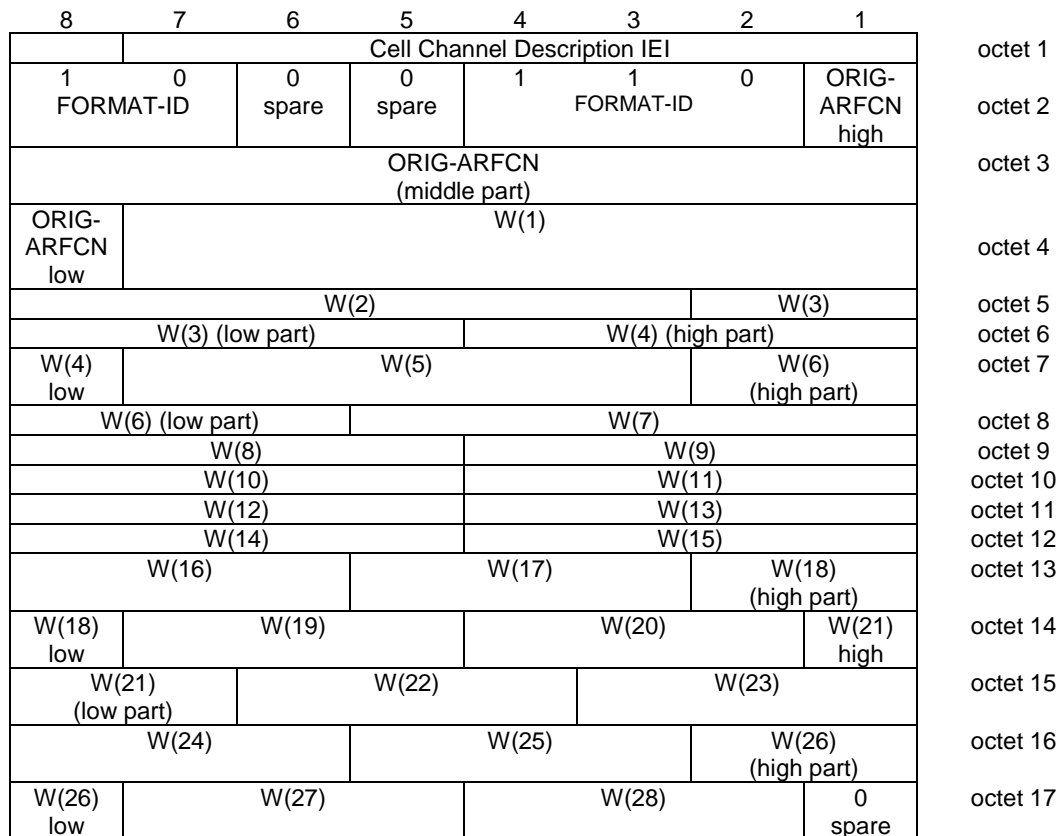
| 8 | 7 | 6 | 5 | 4 | 3 | 2 | 1 | |
|---|---|---|---|---|---|---|---|---|
| | Cell Channel Description IEI | | | | | | | octet 1 |
| 1 FORMAT-ID | 0 | 0 spare | 0 spare | 1 FORMAT-ID | 1 | 0 | ORIG-ARFCN high | octet 2 |
| ORIG-ARFCN (middle part) | | | | | | | | octet 3 |
| ORIG-ARFCN low | W(1) | | | | | | | octet 4 |
| W(2) | | | | | | W(3) | | octet 5 |
| W(3) (low part) | | | | W(4) (high part) | | | | octet 6 |
| W(4) low | W(5) | | | | | W(6) (high part) | | octet 7 |
| W(6) (low part) | | | W(7) | | | | | octet 8 |
| W(8) | | | | W(9) | | | | octet 9 |
| W(10) | | | | W(11) | | | | octet 10 |
| W(12) | | | | W(13) | | | | octet 11 |
| W(14) | | | | W(15) | | | | octet 12 |
| W(16) | | | W(17) | | | W(18) (high part) | | octet 13 |
| W(18) low | W(19) | | | W(20) | | | W(21) high | octet 14 |
| W(21) (low part) | | W(22) | | | W(23) | | | octet 15 |
| W(24) | | | W(25) | | | W(26) (high part) | | octet 16 |
| W(26) low | W(27) | | | W(28) | | | 0 spare | octet 17 |